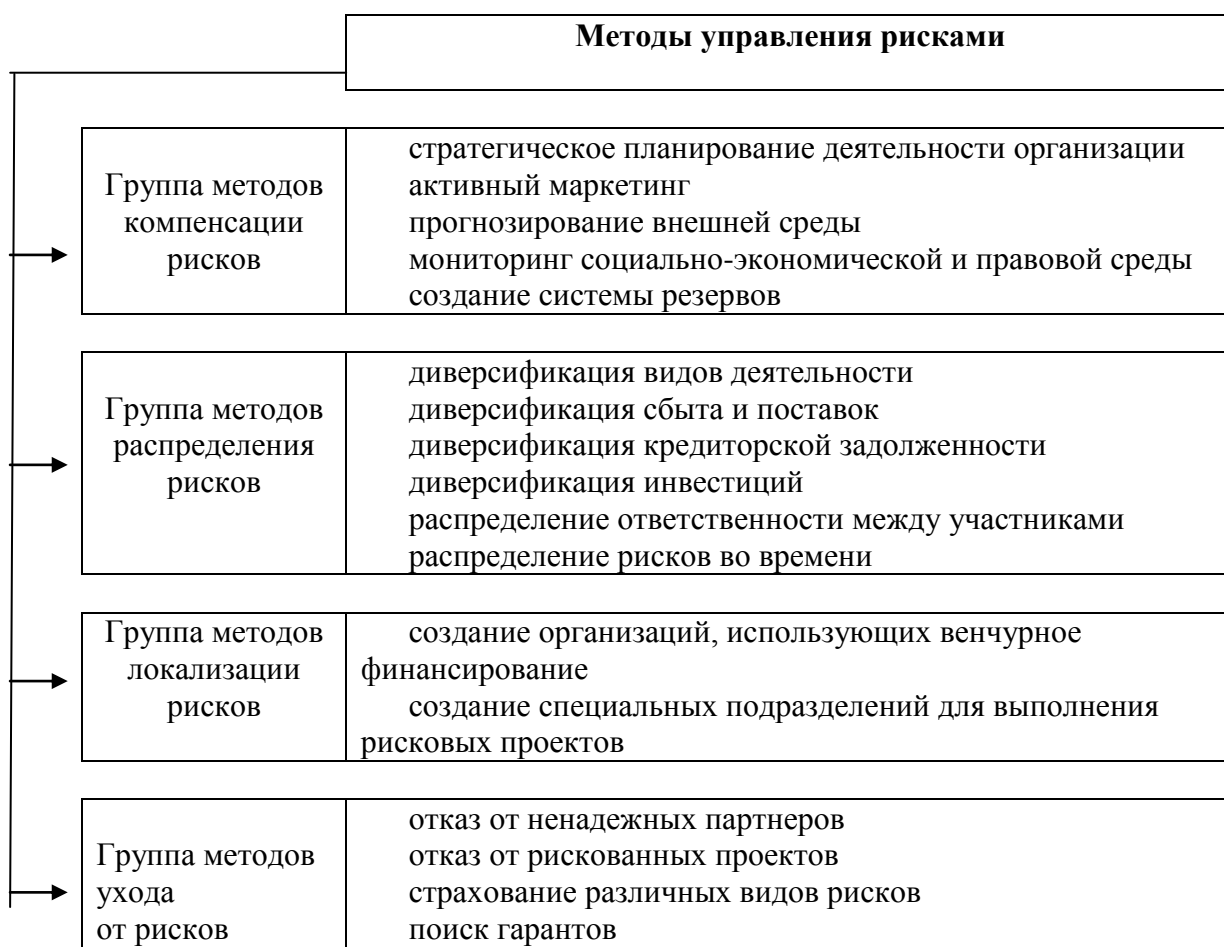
**Методы управления рисками**

| Группа методов компенсации рисков | стратегическое планирование деятельности организации<br>активный маркетинг<br>прогнозирование внешней среды<br>мониторинг социально-экономической и правовой среды<br>создание системы резервов |
|---|---|

| Группа методов распределения рисков | диверсификация видов деятельности<br>диверсификация сбыта и поставок<br>диверсификация кредиторской задолженности<br>диверсификация инвестиций<br>распределение ответственности между участниками<br>распределение рисков во времени |
|---|---|

| Группа методов локализации рисков | создание организаций, использующих венчурное финансирование<br>создание специальных подразделений для выполнения рисковых проектов |
|---|---|

| Группа методов ухода от рисков | отказ от ненадежных партнеров<br>отказ от рискованных проектов<br>страхование различных видов рисков<br>поиск гарантов |
|---|---|